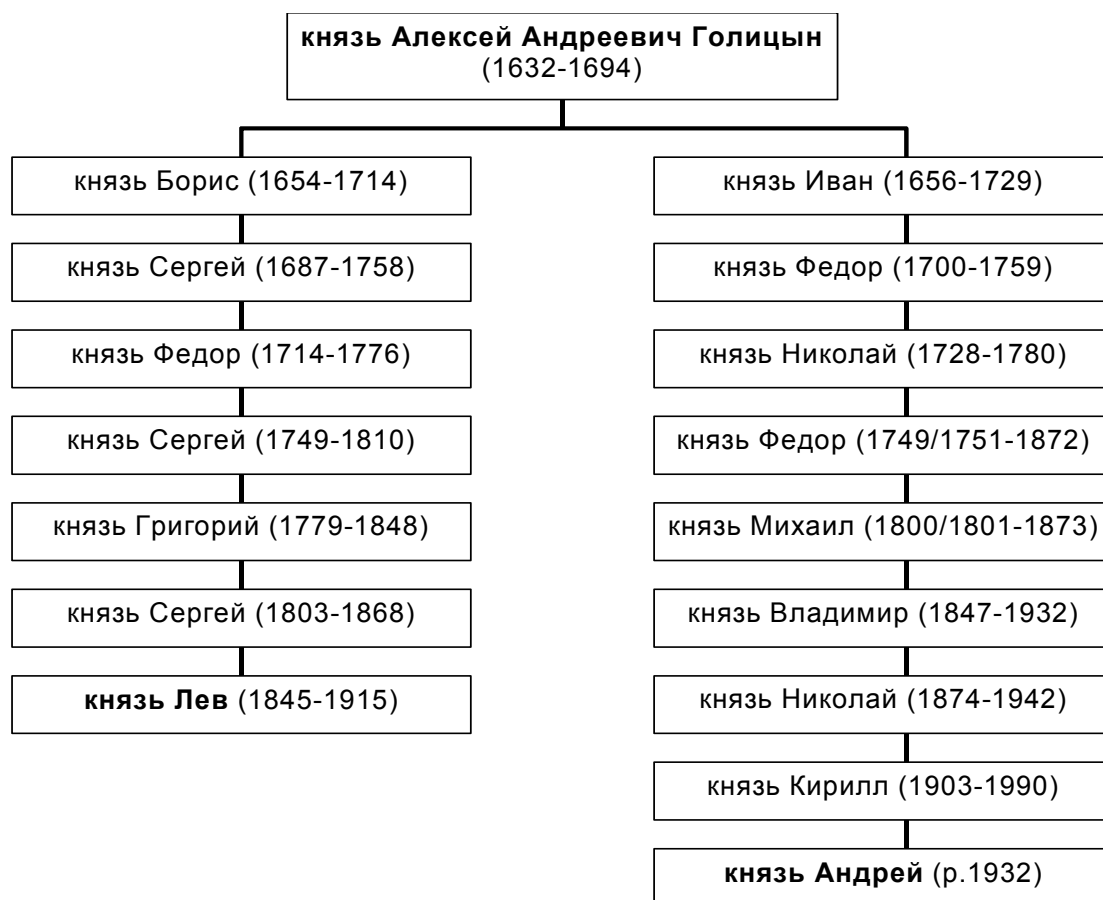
князь Алексей Андреевич Голицын
(1632-1694)

князь Борис (1654-1714)

князь Сергей (1687-1758)

князь Федор (1714-1776)

князь Сергей (1749-1810)

князь Григорий (1779-1848)

князь Сергей (1803-1868)

князь Лев (1845-1915)

князь Иван (1656-1729)

князь Федор (1700-1759)

князь Николай (1728-1780)

князь Федор (1749/1751-1872)

князь Михаил (1800/1801-1873)

князь Владимир (1847-1932)

князь Николай (1874-1942)

князь Кирилл (1903-1990)

князь Андрей (р.1932)